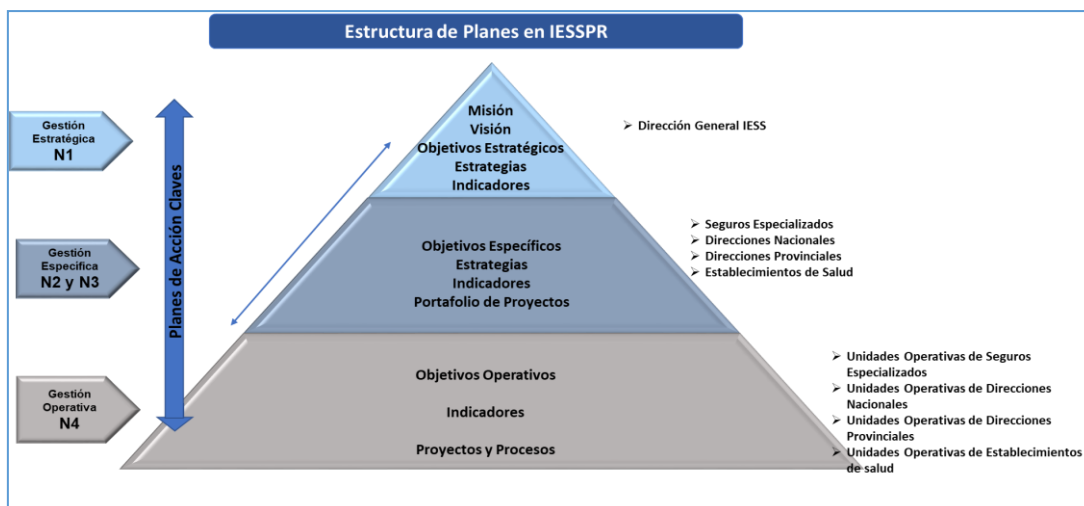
Estructura de Planes en IESSPR

Gestión Estratégica
N1

Gestión Especifica
N2 y N3

Gestión Operativa
N4

Planes de Acción Claves

Misión
Visión
Objetivos Estratégicos
Estrategias
Indicadores

Objetivos Específicos
Estrategias
Indicadores
Portafolio de Proyectos

Objetivos Operativos
Indicadores
Proyectos y Procesos

➢ Dirección General IESS

➢ Seguros Especializados
➢ Direcciones Nacionales
➢ Direcciones Provinciales
➢ Establecimientos de Salud

➢ Unidades Operativas de Seguros Especializados
➢ Unidades Operativas de Direcciones Nacionales
➢ Unidades Operativas de Direcciones Provinciales
➢ Unidades Operativas de Establecimientos de salud